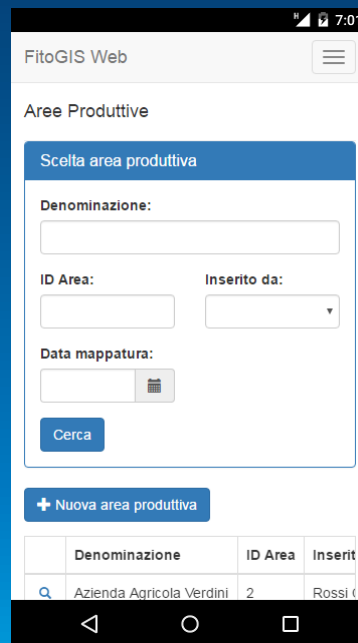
7:01

FitoGIS Web

Aree Produttive

Scelta area produttiva

Denominazione:

ID Area:

Inserito da:

Data mappatura:

Cerca

+ Nuova area produttiva

| | Denominazione | ID Area | Inserit |
|---|---|---|---|
| | Azienda Agricola Verdini | 2 | Rossi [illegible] |